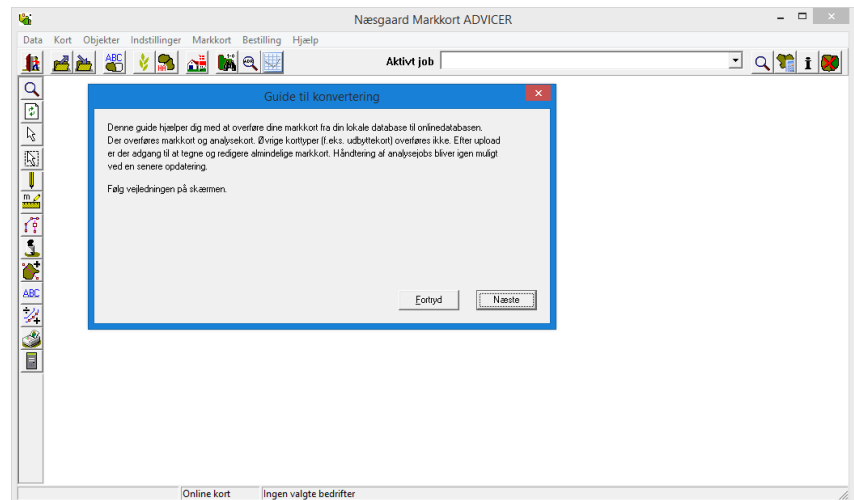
Næsgaard Markkort ADVICER

Data Kort Objekter Indstillinger Markkort Bestilling Hjælp

ABC

Aktivt job

ABC

Guide til konvertering

Denne guide hjælper dig med at overføre dine markkort fra din lokale database til onlinedatabasen. Der overføres markkort og analysekort. Øvrige korttyper (f.eks. udbyttekort) overføres ikke. Efter upload er der adgang til at tegne og redigere almindelige markkort. Håndtering af analysejobs bliver igen muligt ved en senere opdatering.

Følg vejledningen på skærmen.

Fortryd

Næste

Online kort

Ingen valgte bedrifter